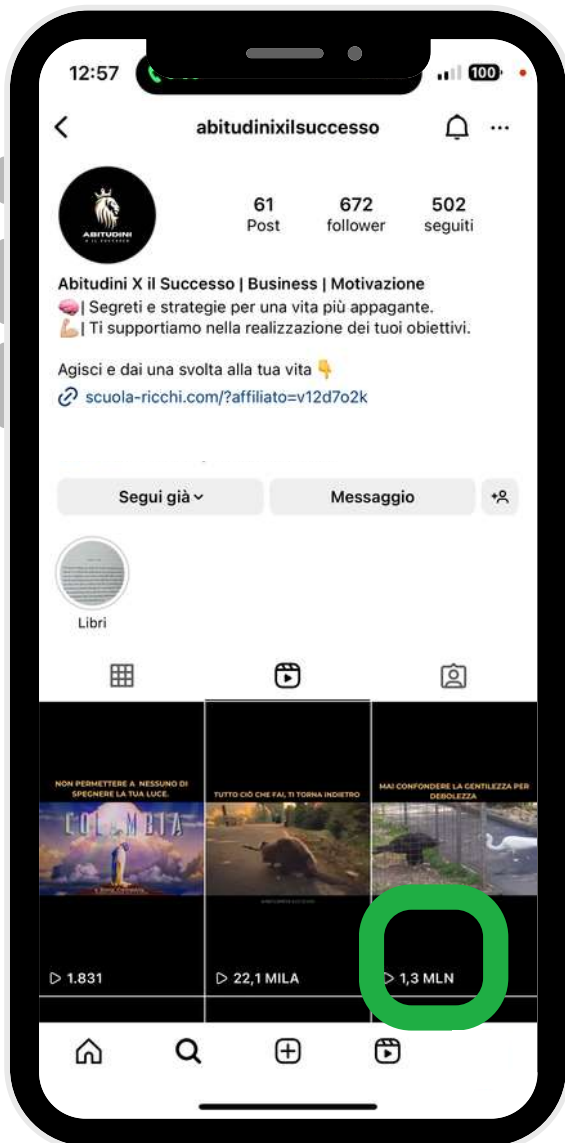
12:57

100

abitudinixilsuccesso

ABITUDINI X IL SUCCESSO

61 Post

672 follower

502 seguiti

Abitudini X il Successo | Business | Motivazione
🧠| Segreti e strategie per una vita più appagante.
💪| Ti supportiamo nella realizzazione dei tuoi obiettivi.

Agisci e dai una svolta alla tua vita 👇
scuola-ricchi.com/?affiliato=v12d7o2k

Segui già

Messaggio

Libri

NON PERMETTERE A NESSUNO DI SPEGNERE LA TUA LUCE.

COLUMBIA

▷ 1.831

TUTTO CIÒ CHE FAI, TI TORNA INDIETRO

▷ 22,1 MILA

MAI CONFONDERE LA GENTILEZZA PER DEBOLEZZA

▷ 1,3 MLN